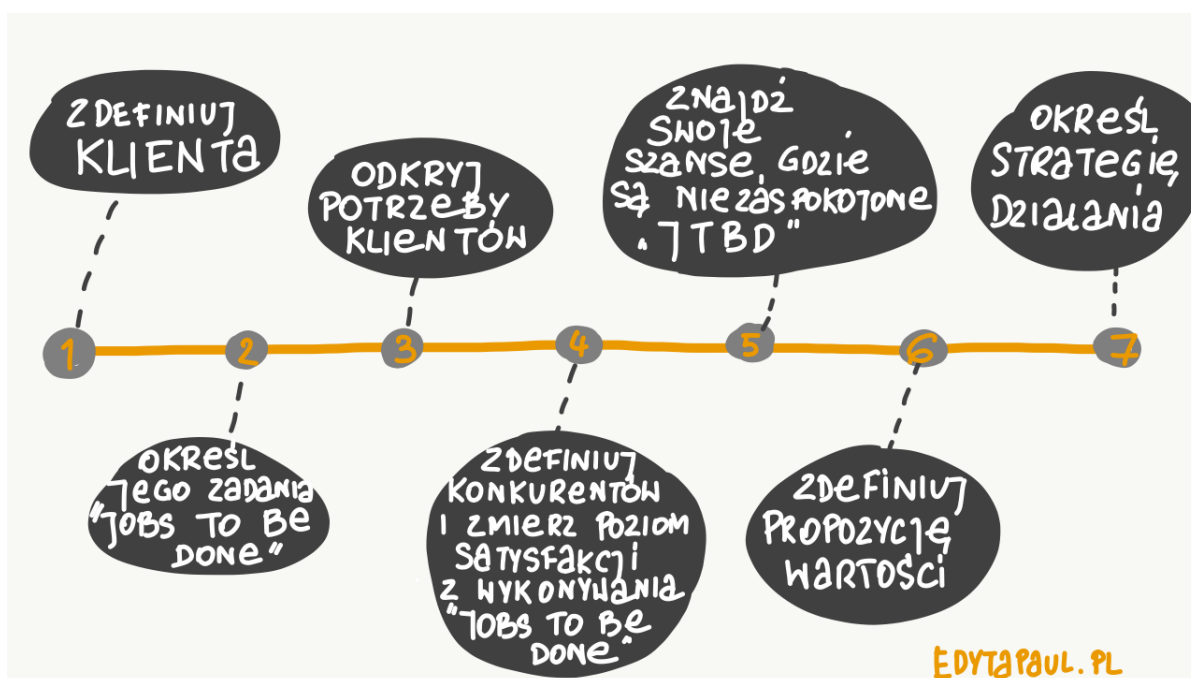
ZDEFINIUJ KLIENTA

ODKRYJ POTRZEBY KLIENTÓW

ZNAJDŹ SWOJE SZANSE, GDZIE SĄ NIEZASPOKOJONE „JTBD"

OKREŚL STRATEGIĘ DZIAŁANIA

1

2

3

4

5

6

7

OKREŚL JEGO ZADANIA "JOBS TO BE DONE"

ZDEFINIUJ KONKURENTÓW I ZMIERZ POZIOM SATYSFAKCJI Z WYKONYWANIA "JOBS TO BE DONE"

ZDEFINIUJ PROPOZYCJĘ WARTOŚCI

EDYTAPAUL.PL